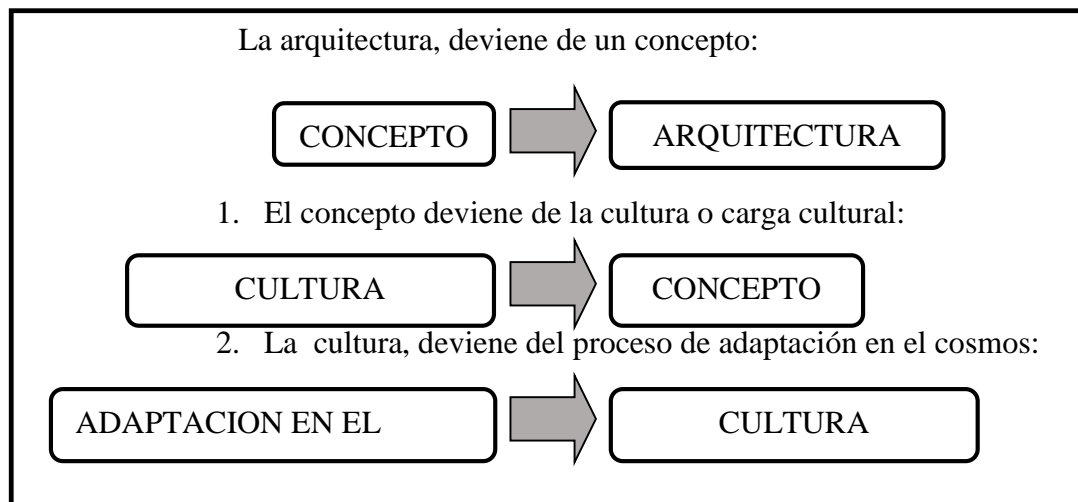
La arquitectura, deviene de un concepto:

CONCEPTO

ARQUITECTURA

1. El concepto deviene de la cultura o carga cultural:

CULTURA

CONCEPTO

2. La cultura, deviene del proceso de adaptación en el cosmos:

ADAPTACION EN EL

CULTURA